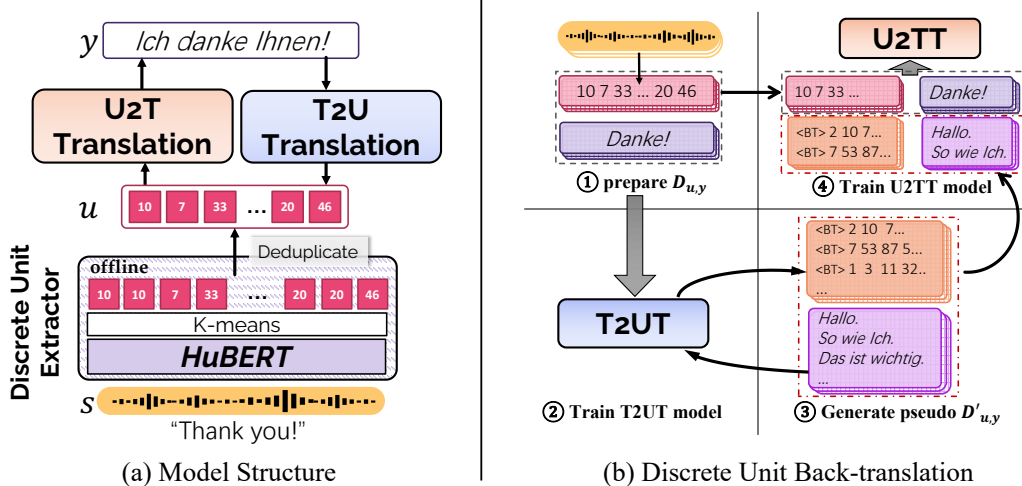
$y$ Ich danke Ihnen!

U2T Translation

T2U Translation

$u$ 10 7 33 … 20 46

Deduplicate

Discrete Unit Extractor

offline

10 10 7 33 … 20 20 46

K-means

HuBERT

$s$

"Thank you!"

(a) Model Structure

10 7 33 … 20 46

Danke!

① prepare $D_{u,y}$

U2TT

10 7 33 …

Danke!

<BT> 2 10 7…
<BT> 7 53 87…

Hallo.
So wie Ich.

④ Train U2TT model

T2UT

<BT> 2 10 7…
<BT> 7 53 87 5…
<BT> 1 3 11 32..
…

Hallo.
So wie Ich.
Das ist wichtig.
…

② Train T2UT model

③ Generate pseudo $D'_{u,y}$

(b) Discrete Unit Back-translation